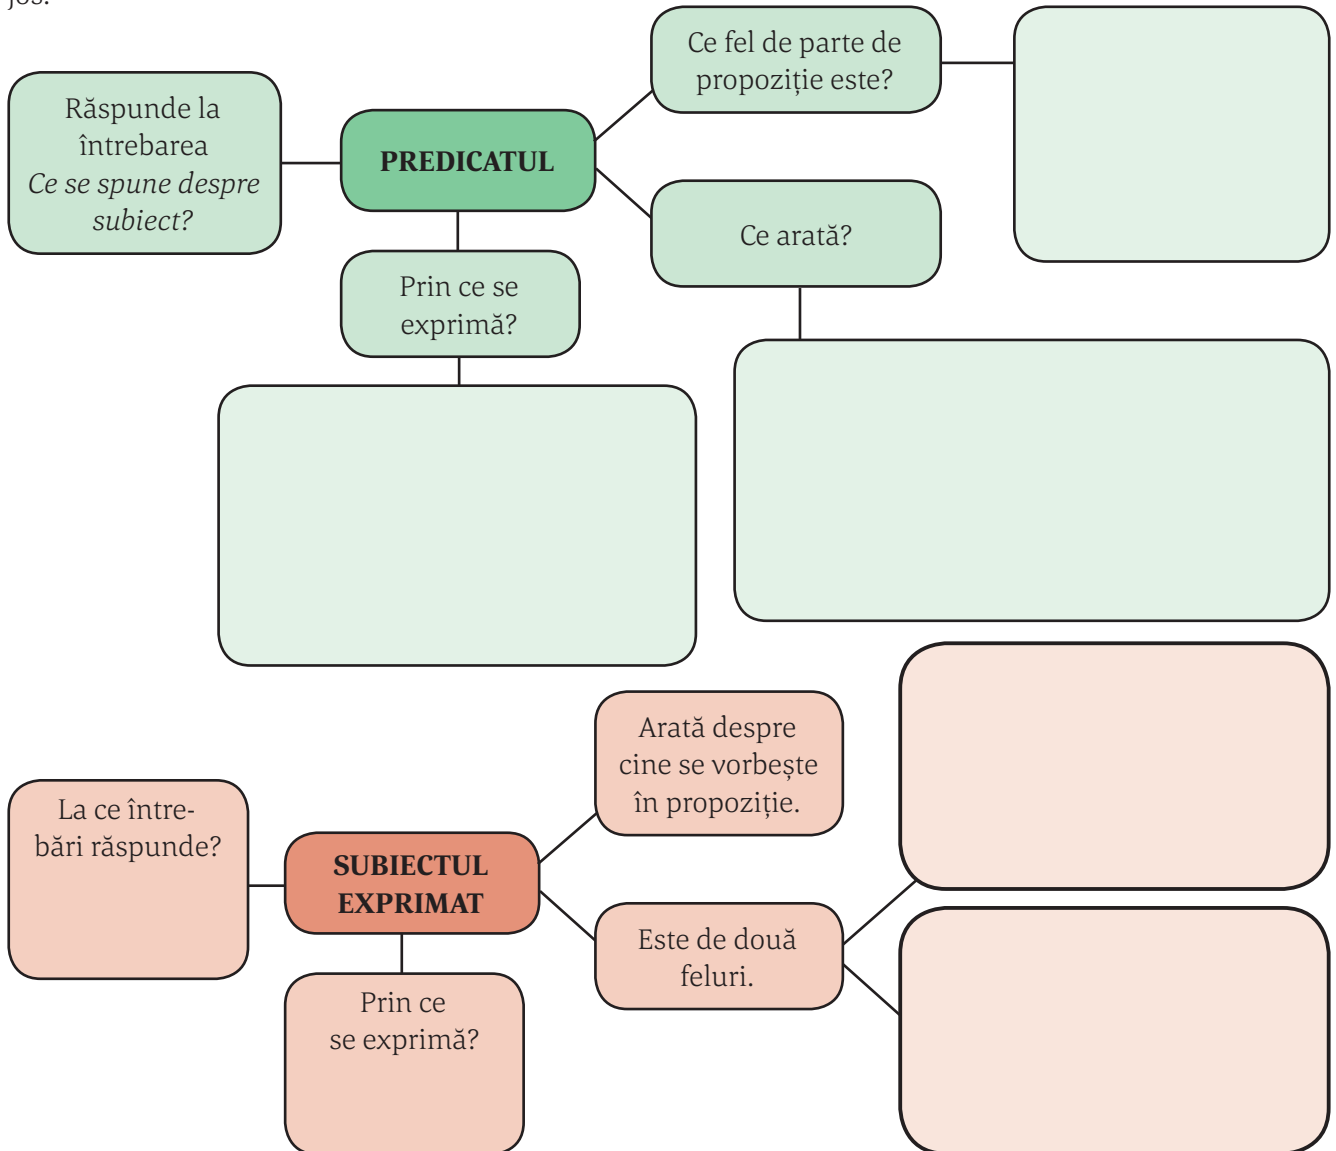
jos:

Răspunde la întrebarea *Ce se spune despre subiect?*

PREDICATUL

Ce fel de parte de propoziție este?

Ce arată?

Prin ce se exprimă?

La ce întrebări răspunde?

SUBIECTUL EXPRIMAT

Arată despre cine se vorbește în propoziție.

Este de două feluri.

Prin ce se exprimă?